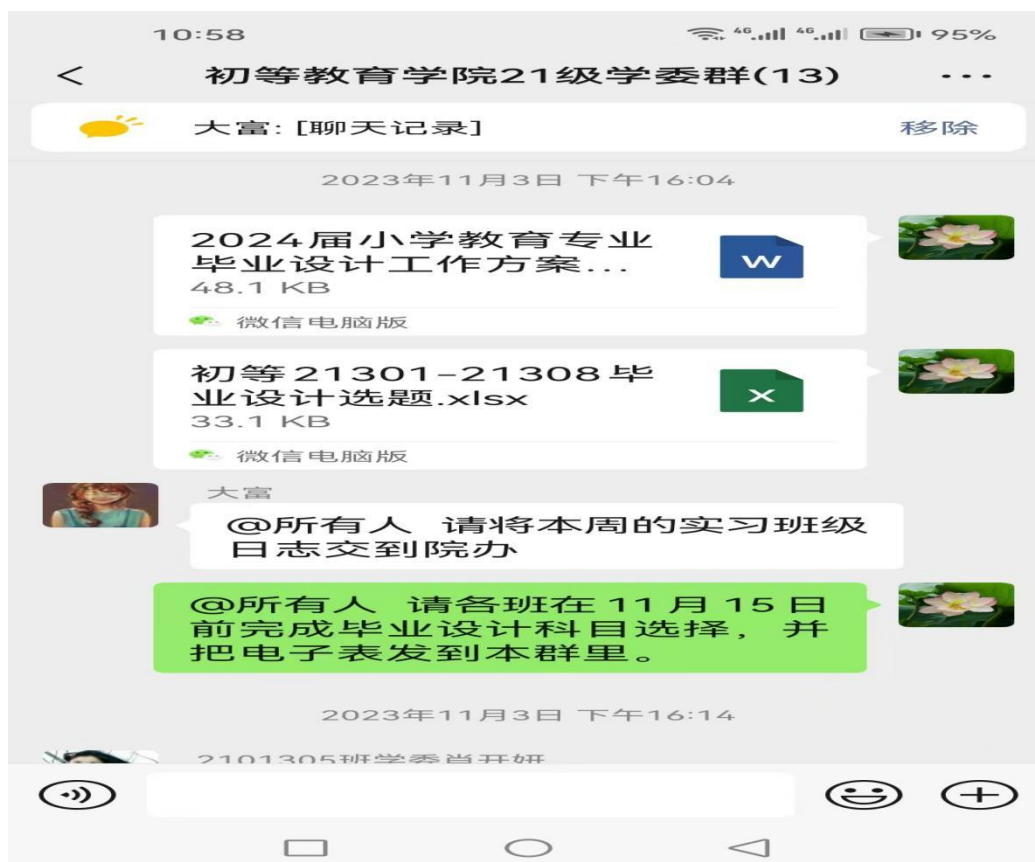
10:58

95%

<

初等教育学院21级学委群(13)

...

大富: [聊天记录]

移除

2023年11月3日 下午16:04

2024届小学教育专业毕业设计工作方案...

48.1 KB

W

微信电脑版

初等21301-21308毕业设计选题.xlsx

33.1 KB

X

微信电脑版

大富

@所有人 请将本周的实习班级日志交到院办

@所有人 请各班在 11 月 15 日前完成毕业设计科目选择， 并把电子表发到本群里。

2023年11月3日 下午16:14

2101305班学委肖开妍